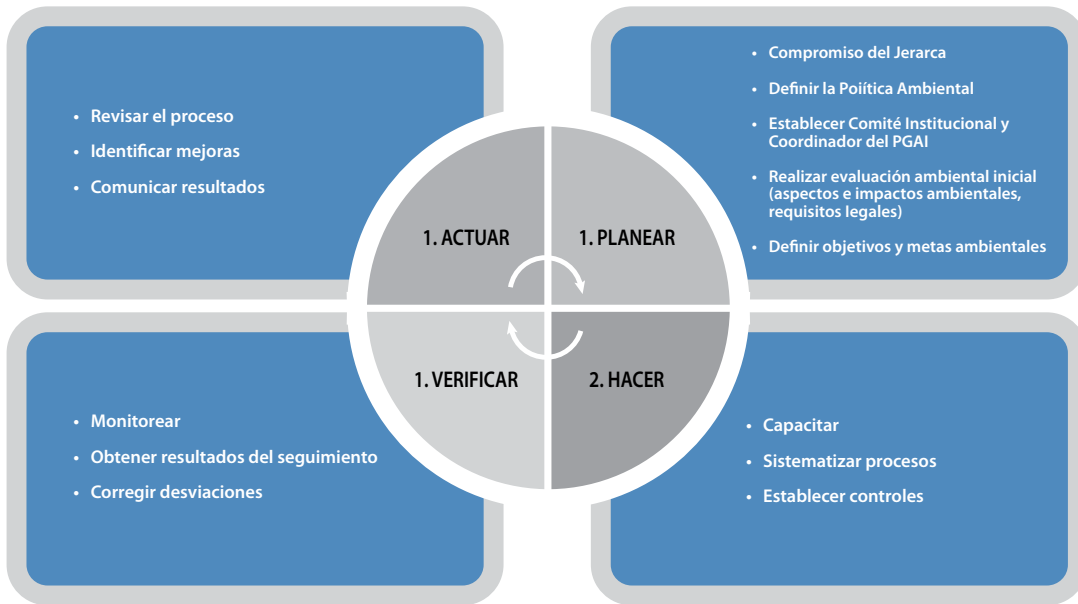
- Revisar el proceso
- Identificar mejoras
- Comunicar resultados

- Compromiso del Jerarca
- Definir la Poiítica Ambiental
- Establecer Comité Institucional y Coordinador del PGAI
- Realizar evaluación ambiental inicial (aspectos e impactos ambientales, requisitos legales)
- Definir objetivos y metas ambientales

1. ACTUAR

1. PLANEAR

1. VERIFICAR

2. HACER

- Monitorear
- Obtener resultados del seguimiento
- Corregir desviaciones

- Capacitar
- Sistematizar procesos
- Establecer controles